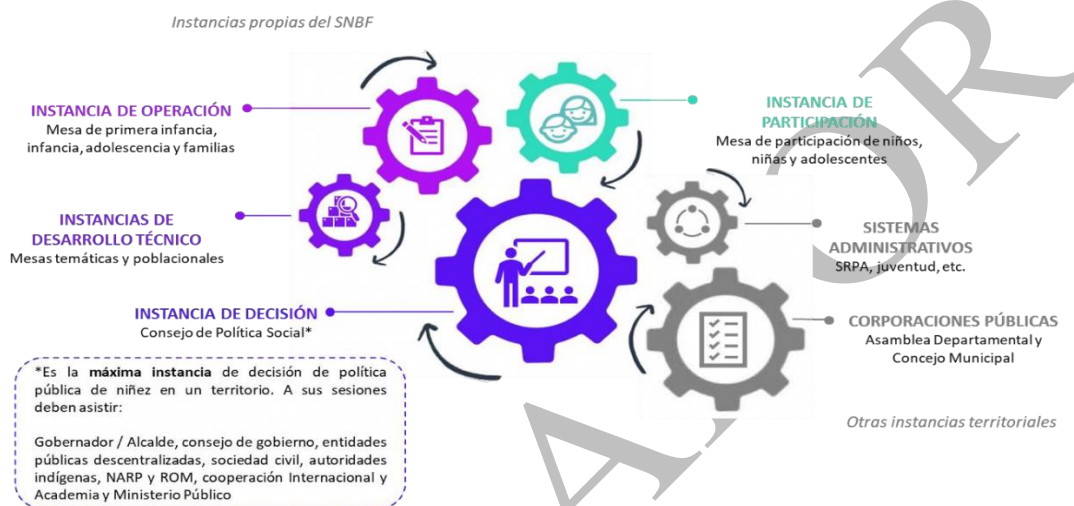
Instancias propias del SNBF

INSTANCIA DE OPERACIÓN
Mesa de primera infancia, infancia, adolescencia y familias

INSTANCIAS DE DESARROLLO TÉCNICO
Mesas temáticas y poblacionales

INSTANCIA DE DECISIÓN
Consejo de Política Social*

*Es la **máxima instancia** de decisión de política pública de niñez en un territorio. A sus sesiones deben asistir:

Gobernador / Alcalde, consejo de gobierno, entidades públicas descentralizadas, sociedad civil, autoridades indígenas, NARP y ROM, cooperación Internacional y Academia y Ministerio Público

INSTANCIA DE PARTICIPACIÓN
Mesa de participación de niños, niñas y adolescentes

SISTEMAS ADMINISTRATIVOS
SRPA, juventud, etc.

CORPORACIONES PÚBLICAS
Asamblea Departamental y Concejo Municipal

Otras instancias territoriales